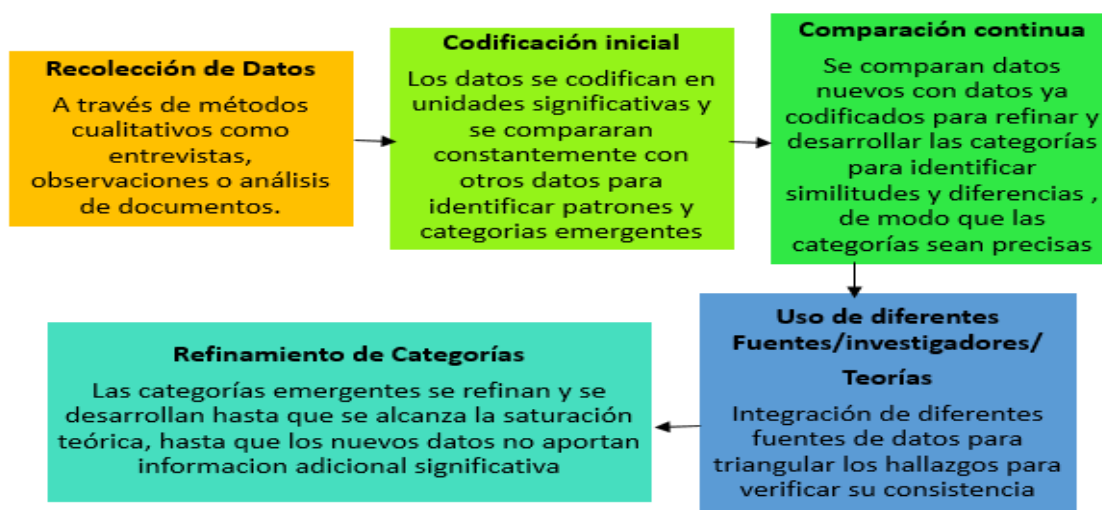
Recolección de Datos

A través de métodos cualitativos como entrevistas, observaciones o análisis de documentos.

Codificación inicial

Los datos se codifican en unidades significativas y se compararan constantemente con otros datos para identificar patrones y categorias emergentes

Comparación continua

Se comparan datos nuevos con datos ya codificados para refinar y desarrollar las categorías para identificar similitudes y diferencias , de modo que las categorías sean precisas

Uso de diferentes Fuentes/investigadores/ Teorías

Integración de diferentes fuentes de datos para triangular los hallazgos para verificar su consistencia

Refinamiento de Categorías

Las categorías emergentes se refinan y se desarrollan hasta que se alcanza la saturación teórica, hasta que los nuevos datos no aportan informacion adicional significativa